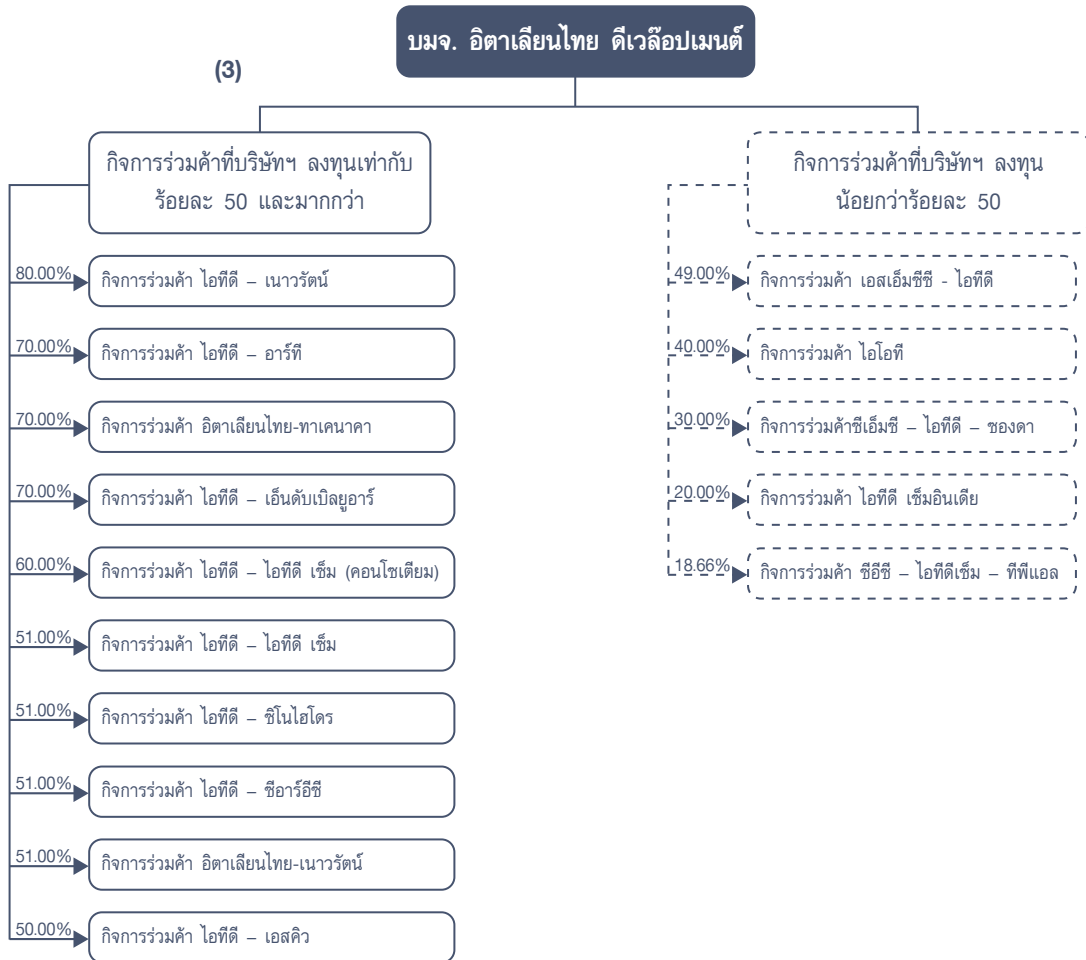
บมจ. อิตาเลียนไทย ดีเวล๊อปเมนต์

(3)

กิจการร่วมค้าที่บริษัทฯ ลงทุนเท่ากับร้อยละ 50 และมากกว่า

80.00% กิจการร่วมค้า ไอทีดี – เนาวรัตน์

70.00% กิจการร่วมค้า ไอทีดี – อาร์ที

70.00% กิจการร่วมค้า อิตาเลียนไทย-ทาเคนาคา

70.00% กิจการร่วมค้า ไอทีดี – เอ็นดับเบิลยูอาร์

60.00% กิจการร่วมค้า ไอทีดี – ไอทีดี เซ็ม (คอนโซเตียม)

51.00% กิจการร่วมค้า ไอทีดี – ไอทีดี เซ็ม

51.00% กิจการร่วมค้า ไอทีดี – ซิโนไฮโดร

51.00% กิจการร่วมค้า ไอทีดี – ซีอาร์อีซี

51.00% กิจการร่วมค้า อิตาเลียนไทย-เนาวรัตน์

50.00% กิจการร่วมค้า ไอทีดี – เอสคิว

กิจการร่วมค้าที่บริษัทฯ ลงทุนน้อยกว่าร้อยละ 50

49.00% กิจการร่วมค้า เอสเอ็มซีซี - ไอทีดี

40.00% กิจการร่วมค้า ไอโอที

30.00% กิจการร่วมค้าซีเอ็มซี – ไอทีดี – ชองดา

20.00% กิจการร่วมค้า ไอทีดี เซ็มอินเดีย

18.66% กิจการร่วมค้า ซีอีซี – ไอทีดีเซ็ม – ทีพีแอล